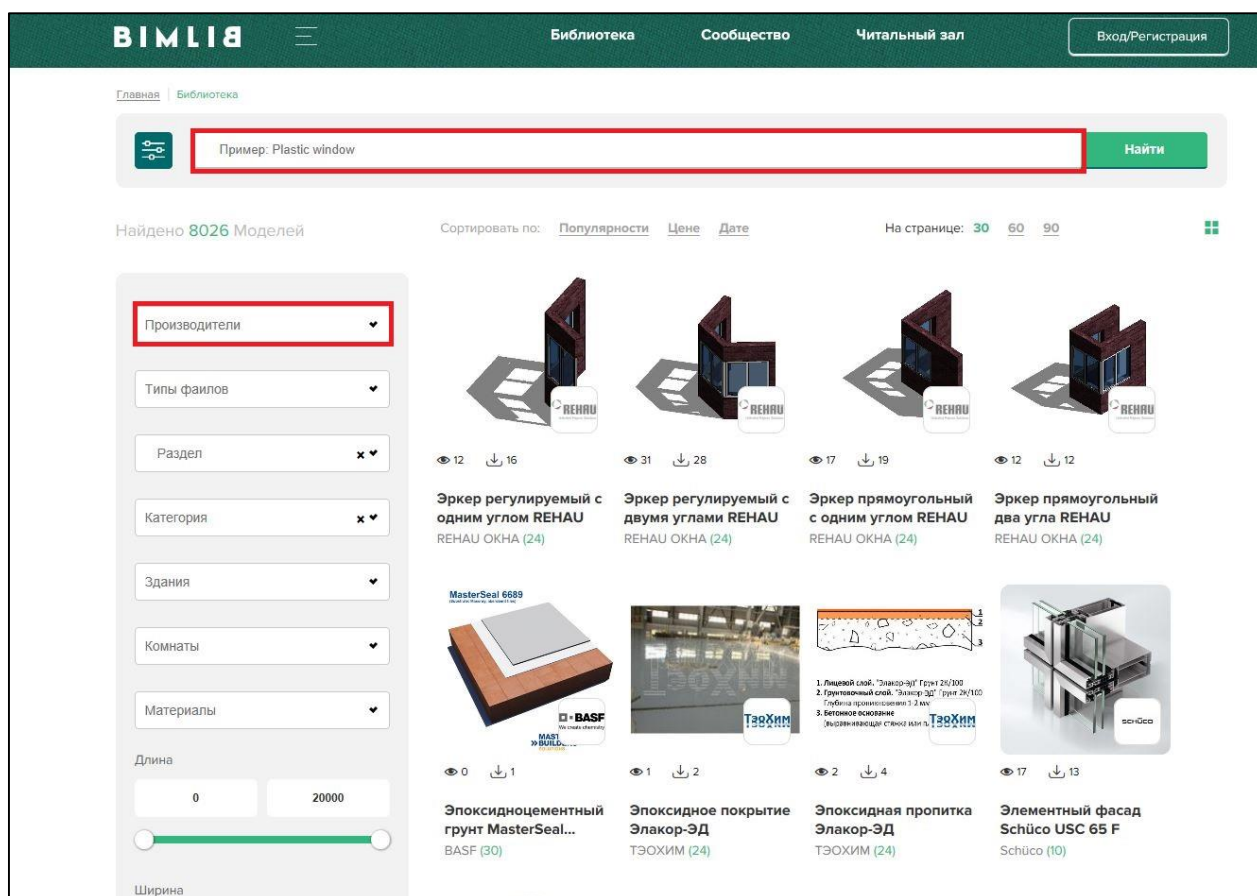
BIMLIB

Библиотека Сообщество Читальный зал Вход/Регистрация

Главная | Библиотека

Пример: Plastic window

Найти

Найдено 8026 Моделей

Сортировать по: Популярности Цене Дате

На странице: 30 60 90

Производители

Типы файлов

Раздел

Категория

Здания

Комнаты

Материалы

Длина

0

20000

Ширина

REHAU

12 16

Эркер регулируемый с одним углом REHAU
REHAU ОКНА (24)

REHAU

31 28

Эркер регулируемый с двумя углами REHAU
REHAU ОКНА (24)

REHAU

17 19

Эркер прямоугольный с одним углом REHAU
REHAU ОКНА (24)

REHAU

12 12

Эркер прямоугольный два угла REHAU
REHAU ОКНА (24)

MasterSeal 6689

BASF
We create chemistry
MASTER BUILDERS

0 1

Эпоксидноцементный грунт MasterSeal...
BASF (30)

ТэоХим

1 2

Эпоксидное покрытие Элакор-ЭД
ТЭОХИМ (24)

1
2
3

1. Лицевой слой. "Элакор-ЭД" Грунт 2К/100
2. Грунтовочный слой. "Элакор ЭД" Грунт 2К/100 Глубина проникновения 1-2 мм
3. Бетонное основание (выравнивающая стяжка или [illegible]

ТэоХим

2 4

Эпоксидная пропитка Элакор-ЭД
ТЭОХИМ (24)

schüco

17 13

Элементный фасад Schüco USC 65 F
Schüco (10)